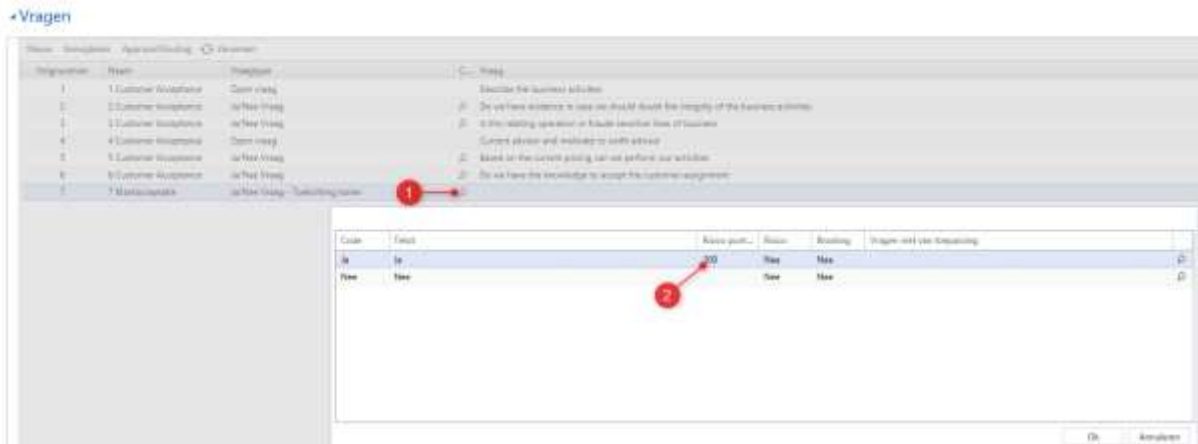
Vragen

Nieuw Verwijderen Aanpassen/Verwijding Vernieuwen

| Volgnummer | Naam | Vraagtype | C... | Vraag |
|---|---|---|---|---|
| 1 | 1 Customer Acceptance | Open vraag | | Describe the business activities |
| 2 | 2 Customer Acceptance | Ja/Nee Vraag | | Do we have evidence in case we should doubt the integrity of the business activities |
| 3 | 3 Customer Acceptance | Ja/Nee Vraag | | Is this relating operation or fraude sensitive lines of business |
| 4 | 4 Customer Acceptance | Open vraag | | Current advisor and motivation to switch advisor |
| 5 | 5 Customer Acceptance | Ja/Nee Vraag | | Based on the current pricing can we perform our activities |
| 6 | 6 Customer Acceptance | Ja/Nee Vraag | | Do we have the knowledge to accept the customer assignment |
| 7 | 7 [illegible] | Ja/Nee Vraag - Toelichting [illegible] | | |

1

| Code | Tekst | Risico punt... | Risico | Blokking | Vragen met een toepassing |
|---|---|---|---|---|---|
| Ja | Ja | 200 | Nee | Nee | |
| Nee | Nee | | Nee | Nee | |

2

Ok Annuleren